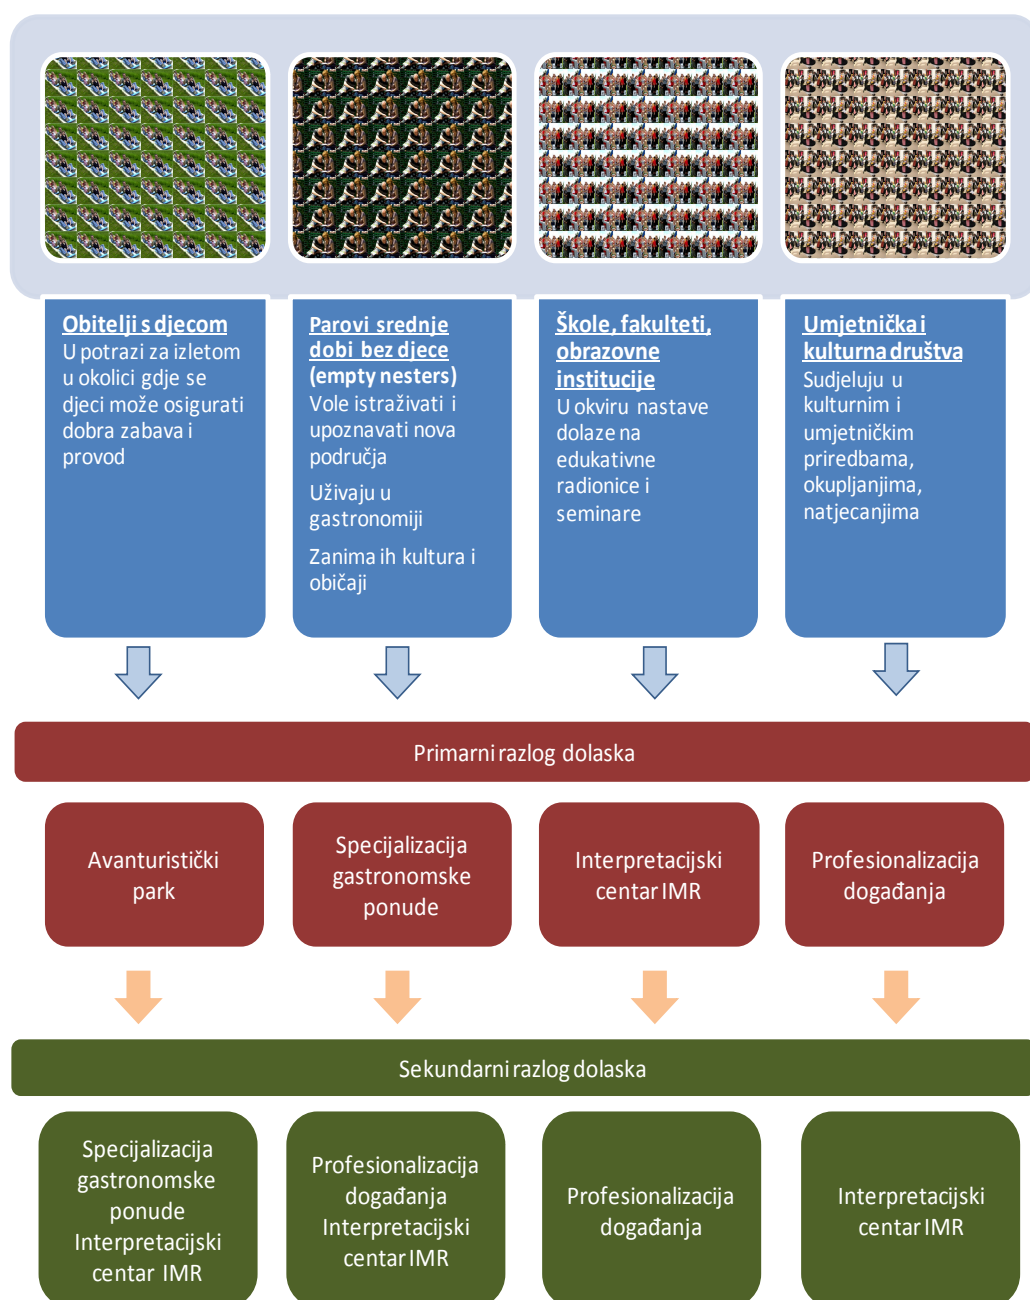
Obitelji s djecom
U potrazi za izletom u okolici gdje se djeci može osigurati dobra zabava i provod

Parovi srednje dobi bez djece (empty nesters)
Vole istraživati i upoznavati nova područja
Uživaju u gastronomiji
Zanima ih kultura i običaji

Škole, fakulteti, obrazovne institucije
U okviru nastave dolaze na edukativne radionice i seminare

Umjetnička i kulturna društva
Sudjeluju u kulturnim i umjetničkim priredbama, okupljanjima, natjecanjima

Primarni razlog dolaska

Avanturistički park

Specijalizacija gastronomske ponude

Interpretacijski centar IMR

Profesionalizacija događanja

Sekundarni razlog dolaska

Specijalizacija gastronomske ponude Interpretacijski centar IMR

Profesionalizacija događanja Interpretacijski centar IMR

Profesionalizacija događanja

Interpretacijski centar IMR